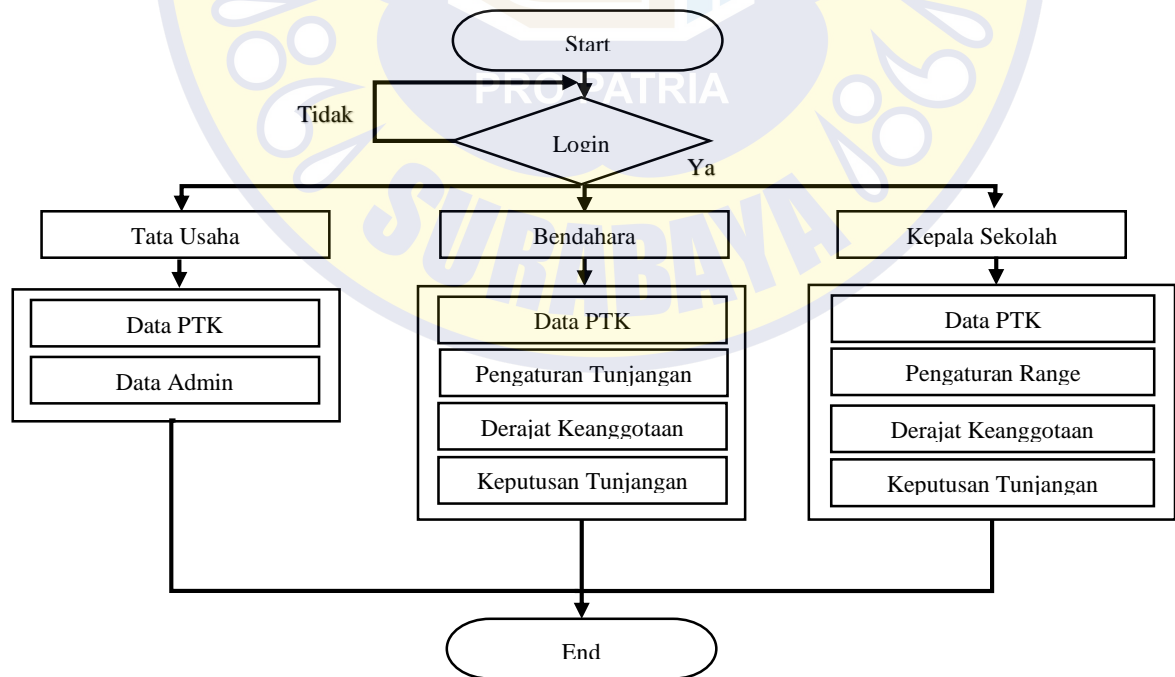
Start

PRO PATRIA

Tidak

Login

Ya

SURABAYA

Tata Usaha

Data PTK

Data Admin

Bendahara

Data PTK

Pengaturan Tunjangan

Derajat Keanggotaan

Keputusan Tunjangan

Kepala Sekolah

Data PTK

Pengaturan Range

Derajat Keanggotaan

Keputusan Tunjangan

End